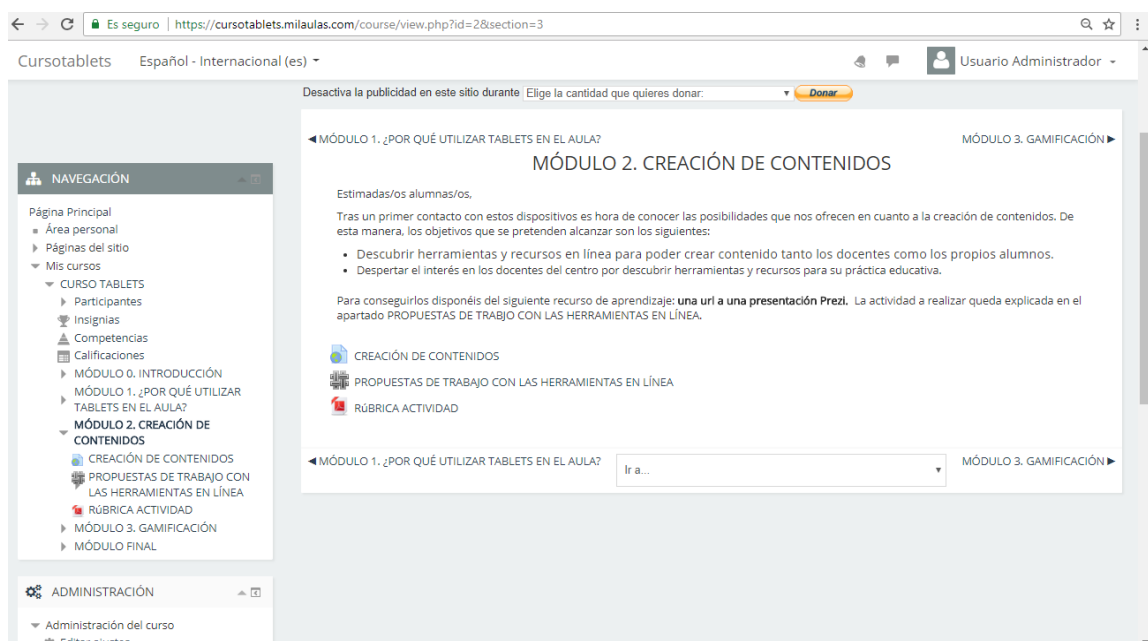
Es seguro | https://cursotablets.milaulas.com/course/view.php?id=2&section=3

Cursotablets Español - Internacional (es) Usuario Administrador

Desactiva la publicidad en este sitio durante Elige la cantidad que quieres donar: Donar

NAVEGACIÓN

Página Principal
Área personal
Páginas del sitio
Mis cursos
CURSO TABLETS
Participantes
Insignias
Competencias
Calificaciones
MÓDULO 0. INTRODUCCIÓN
MÓDULO 1. ¿POR QUÉ UTILIZAR TABLETS EN EL AULA?
MÓDULO 2. CREACIÓN DE CONTENIDOS
CREACIÓN DE CONTENIDOS
PROPUESTAS DE TRABAJO CON LAS HERRAMIENTAS EN LÍNEA
RÚBRICA ACTIVIDAD
MÓDULO 3. GAMIFICACIÓN
MÓDULO FINAL

ADMINISTRACIÓN

Administración del curso
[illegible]

◀ MÓDULO 1. ¿POR QUÉ UTILIZAR TABLETS EN EL AULA? MÓDULO 3. GAMIFICACIÓN ▶

MÓDULO 2. CREACIÓN DE CONTENIDOS

Estimadas/os alumnas/os,

Tras un primer contacto con estos dispositivos es hora de conocer las posibilidades que nos ofrecen en cuanto a la creación de contenidos. De esta manera, los objetivos que se pretenden alcanzar son los siguientes:

- Descubrir herramientas y recursos en línea para poder crear contenido tanto los docentes como los propios alumnos.
- Despertar el interés en los docentes del centro por descubrir herramientas y recursos para su práctica educativa.

Para conseguirlos disponéis del siguiente recurso de aprendizaje: **una url a una presentación Prezi.** La actividad a realizar queda explicada en el apartado PROPUESTAS DE TRABJO CON LAS HERRAMIENTAS EN LÍNEA.

CREACIÓN DE CONTENIDOS
PROPUESTAS DE TRABAJO CON LAS HERRAMIENTAS EN LÍNEA
RÚBRICA ACTIVIDAD

◀ MÓDULO 1. ¿POR QUÉ UTILIZAR TABLETS EN EL AULA? Ir a... MÓDULO 3. GAMIFICACIÓN ▶